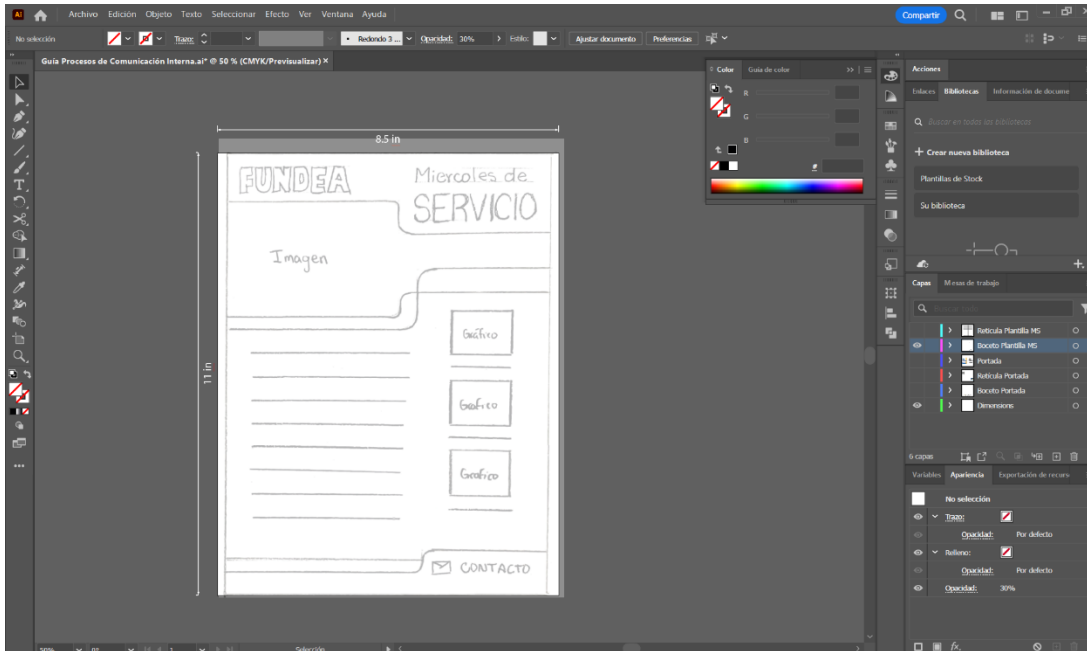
Archivo Edición Objeto Texto Seleccionar Efecto Ver Ventana Ayuda

Compartir

No selección

Trazo:

Redondo 3 ...

Opacidad: 30%

Estilo:

Ajustar documento

Preferencias

Guía Procesos de Comunicación Interna.ai* @ 50 % (CMYK/Previsualizar) ×

8.5 in

11 in

FUNDEA

Miercoles de

SERVICIO

Imagen

Gráfico

Grafico

Grafico

CONTACTO

Color Guía de color

R

G

B

Acciones

Enlaces Bibliotecas Información de docume

Buscar en todas las bibliotecas

+ Crear nueva biblioteca

Plantillas de Stock

Su biblioteca

Capas Mesas de trabajo

Retícula Plantilla MS

Boceto Plantilla MS

Portada

Retícula Portada

Boceto Portada

Dimensions

6 capas

Variables Apariencia Exportación de recurs

No selección

Trazo:

Opacidad: Por defecto

Relleno:

Opacidad: Por defecto

Opacidad: 30%

50%

Selección